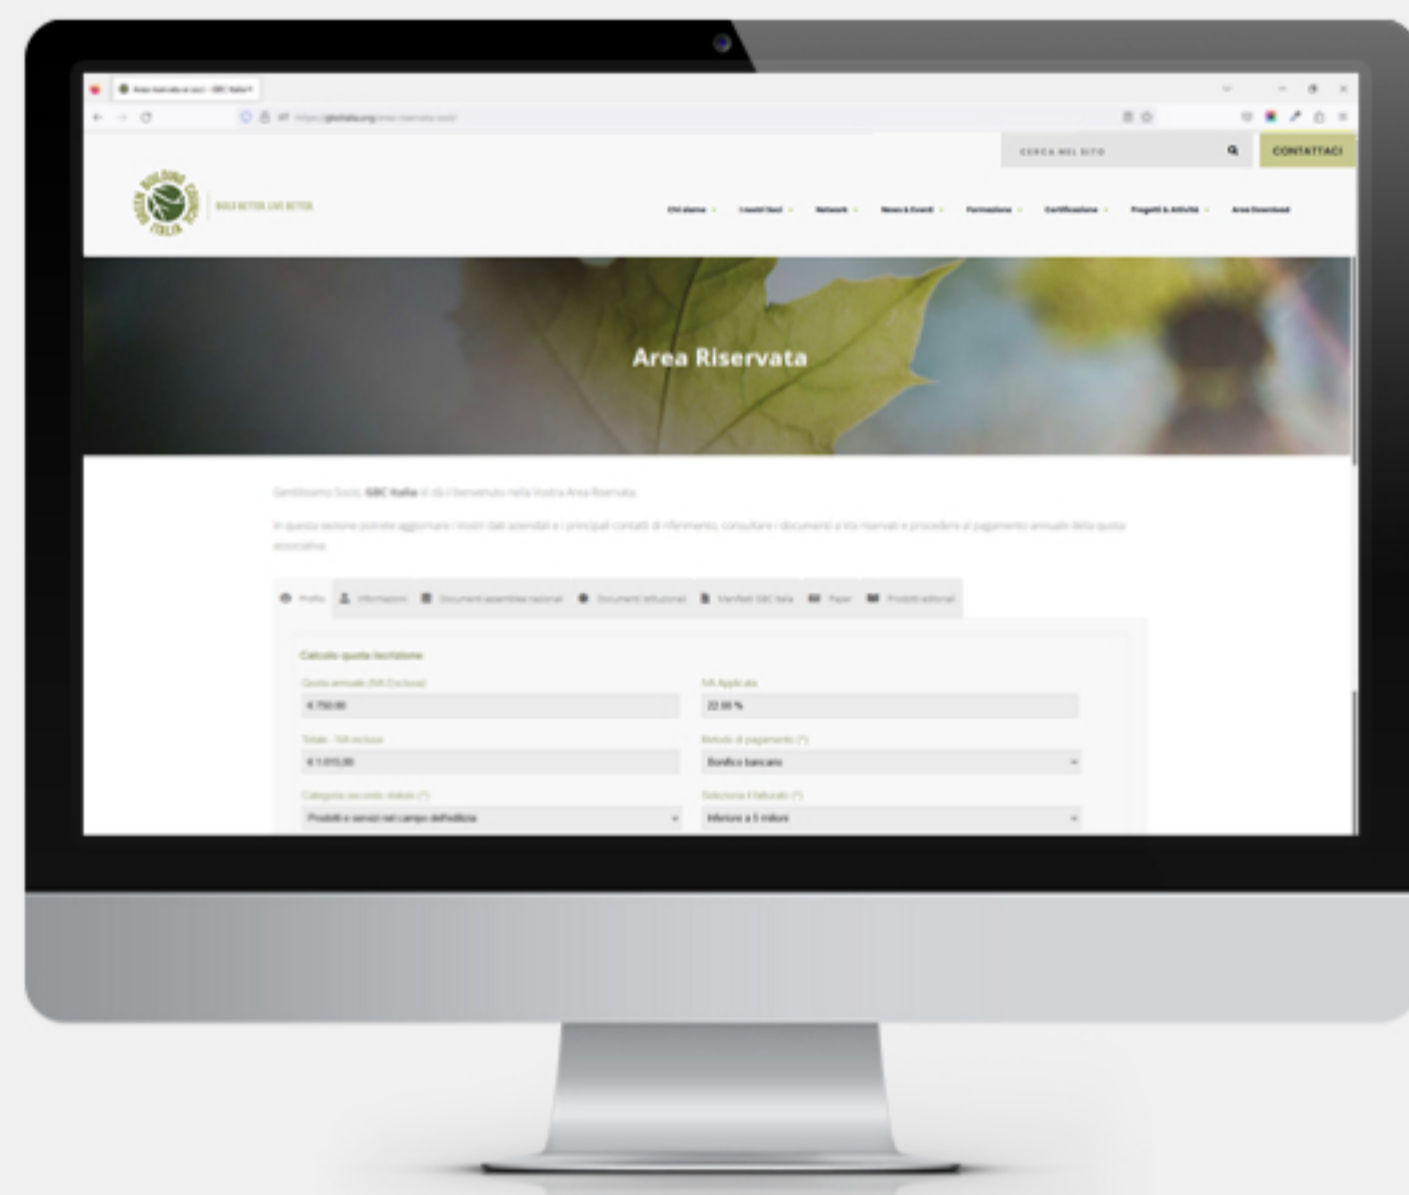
Area riservata ai soci - GBC Italia

https://gbcitalia.org/area-riservata-soci/

CERCA NEL SITO

CONTATTACI

GREEN BUILDING COUNCIL ITALIA

BUILD BETTER. LIVE BETTER.

Chi siamo · I nostri Soci · Network · News & Eventi · Formazione · Certificazione · Progetti & Attività · Area Download

Area Riservata

Gentilissimo Socio, GBC Italia vi dà il benvenuto nella Vostra Area Riservata.

In questa sezione potrete aggiornare i vostri dati aziendali e i principali contatti di riferimento, consultare i documenti a Voi riservati e procedere al pagamento annuale della quota associativa.

Profilo · Informazioni · Documenti assemblee nazionali · Documenti istituzionali · Manifesti GBC Italia · Paper · Prodotti editoriali

Calcolo quota iscrizione

Quota annuale (IVA Esclusa)
€ 750,00

IVA Applicata
22,00 %

Totale - IVA inclusa
€ 1.015,00

Metodo di pagamento (*)
Bonifico bancario

Categoria secondo statuto (*)
Prodotti e servizi nel campo dell'edilizia

Seleziona il fatturato (*)
Inferiore a 5 milioni